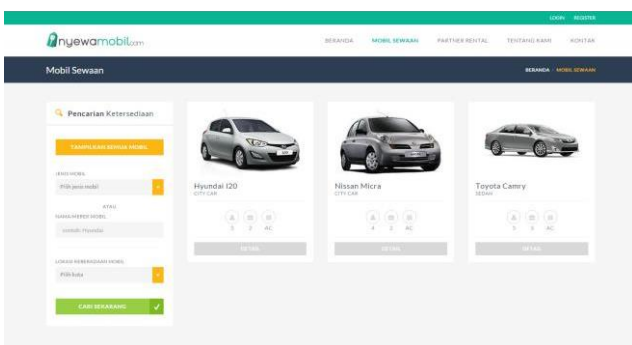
LOGIN REGISTER

nyewamobil.com

BERANDA MOBIL SEWAAN PARTNER RENTAL TENTANG KAMI KONTAK

Mobil Sewaan

BERANDA MOBIL SEWAAN

Pencarian Ketersediaan

TAMPILKAN SEMUA MOBIL

JENIS MOBIL

Pilih jenis mobil

ATAU

NAMA/MEREK MOBIL

contoh: Hyundai

LOKASI KEBERADAAN MOBIL

Pilih kota

CARI SEKARANG

Hyundai I20
CITY CAR

5 2 AC

DETAIL

Nissan Micra
CITY CAR

4 2 AC

DETAIL

Toyota Camry
SEDAN

5 3 AC

DETAIL